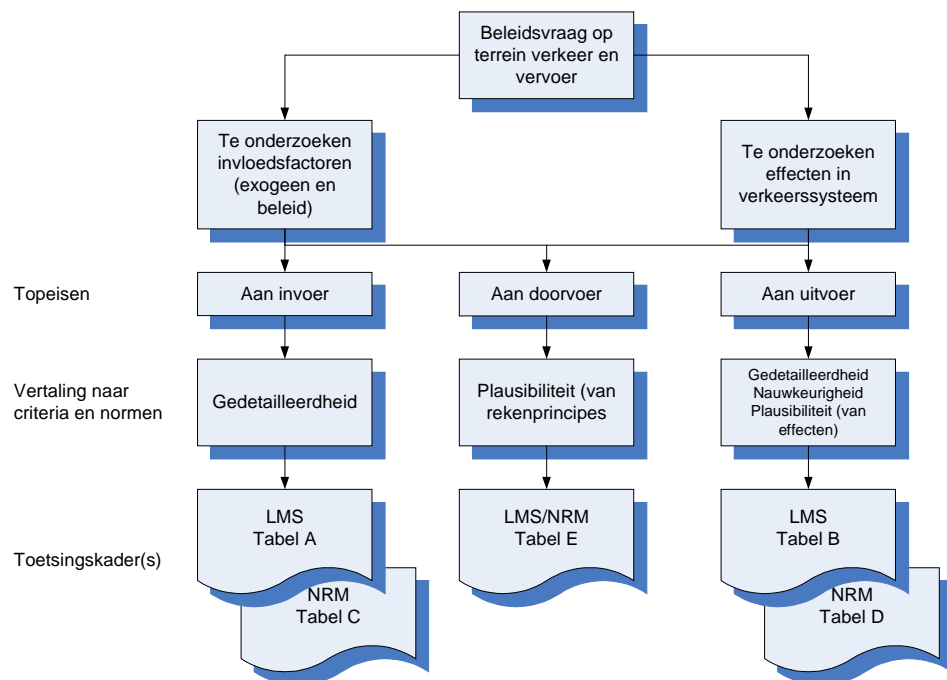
Beleidsvraag op terrein verkeer en vervoer

Te onderzoeken invloedsfactoren (exogeen en beleid)

Te onderzoeken effecten in verkeerssysteem

Topeisen

Aan invoer

Aan doorvoer

Aan uitvoer

Vertaling naar criteria en normen

Gedetailleerdheid

Plausibiliteit (van rekenprincipes

Gedetailleerdheid
Nauwkeurigheid
Plausibiliteit (van effecten)

Toetsingskader(s)

LMS
Tabel A

NRM
Tabel C

LMS/NRM
Tabel E

LMS
Tabel B

NRM
Tabel D